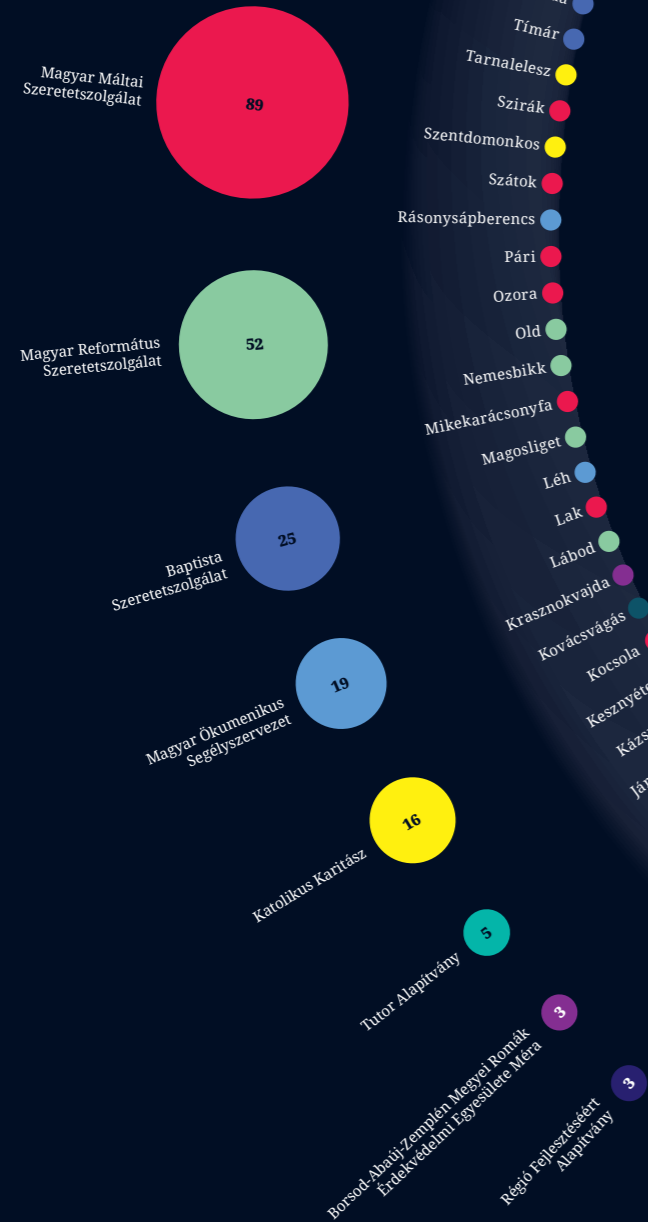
Magyar Máltai Szeretetszolgálat
89

Magyar Református Szeretetszolgálat
52

Baptista Szeretetszolgálat
25

Magyar Ökumenikus Segélyszervezet
19

Katolikus Karitász
16

Tutor Alapítvány
5

Borsod-Abaúj-Zemplén Megyei Romák Érdekvédelmi Egyesülete Méra
3

Régió Fejlesztéséért Alapítvány
3

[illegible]a
Tímár
Tarnalelesz
Szirák
Szentdomonkos
Szátok
Rásonysápberencs
Pári
Ozora
Old
Nemesbikk
Mikekarácsonyfa
Magosliget
Léh
Lak
Lábod
Krasznokvajda
Kovácsvágás
Kocsola
Kesznyét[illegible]
Kázs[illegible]
Já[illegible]